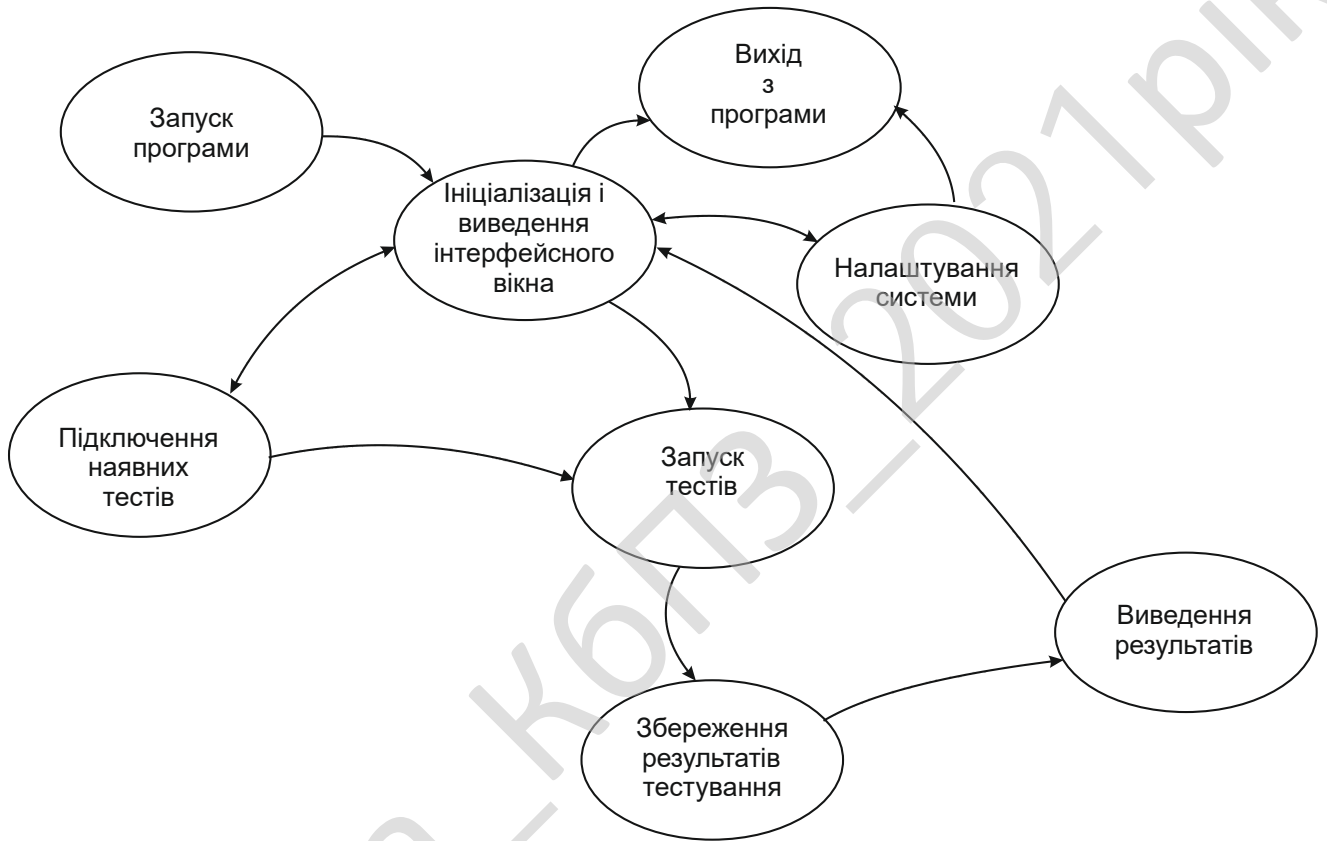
Запуск програми

Вихід з програми

Ініціалізація і виведення інтерфейсного вікна

Налаштування системи

Підключення наявних тестів

Запуск тестів

Виведення результатів

Збереження результатів тестування

а_КБПЗ_2021рік